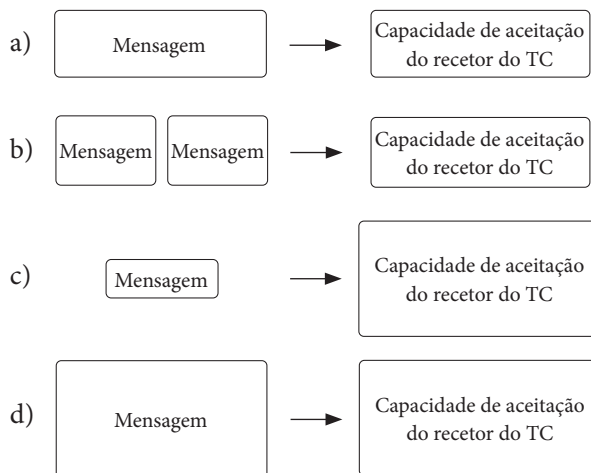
a) Mensagem → Capacidade de aceitação do recetor do TC

b) Mensagem Mensagem → Capacidade de aceitação do recetor do TC

c) Mensagem → Capacidade de aceitação do recetor do TC

d) Mensagem → Capacidade de aceitação do recetor do TC